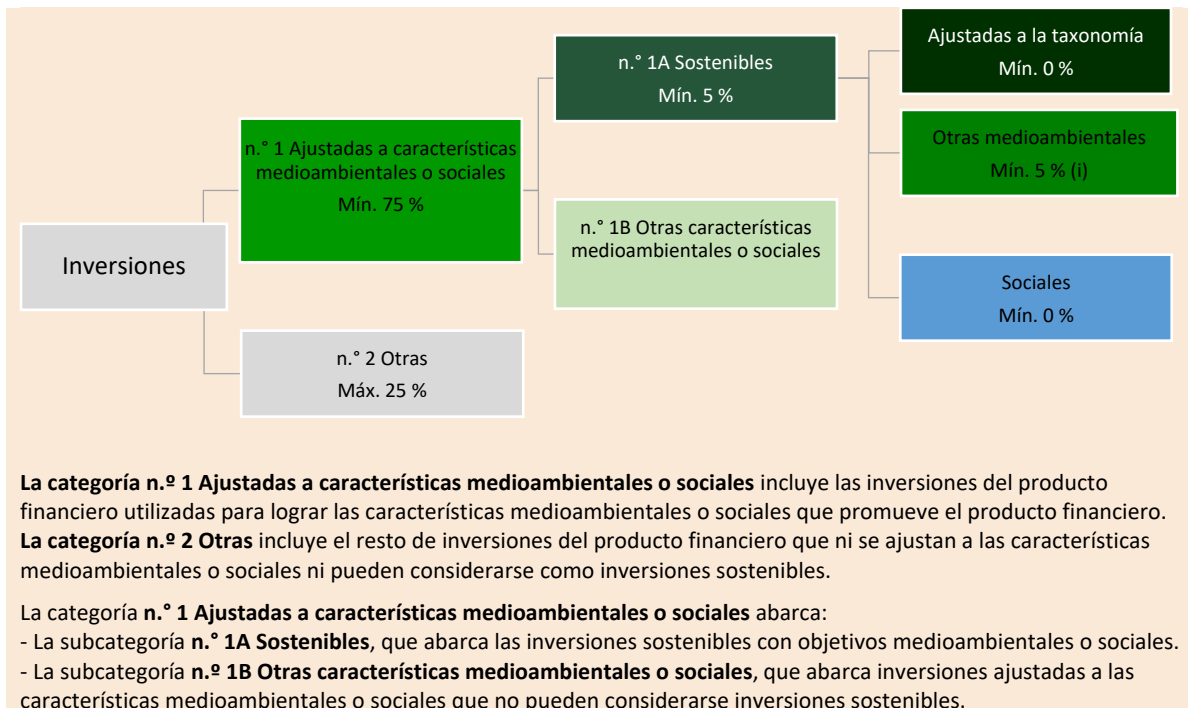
Inversiones

n.° 1 Ajustadas a características medioambientales o sociales
Mín. 75 %

n.° 2 Otras
Máx. 25 %

n.° 1A Sostenibles
Mín. 5 %

n.° 1B Otras características medioambientales o sociales

Ajustadas a la taxonomía
Mín. 0 %

Otras medioambientales
Mín. 5 % (i)

Sociales
Mín. 0 %

**La categoría n.º 1 Ajustadas a características medioambientales o sociales** incluye las inversiones del producto financiero utilizadas para lograr las características medioambientales o sociales que promueve el producto financiero.
**La categoría n.º 2 Otras** incluye el resto de inversiones del producto financiero que ni se ajustan a las características medioambientales o sociales ni pueden considerarse como inversiones sostenibles.

La categoría **n.° 1 Ajustadas a características medioambientales o sociales** abarca:
- La subcategoría **n.° 1A Sostenibles**, que abarca las inversiones sostenibles con objetivos medioambientales o sociales.
- La subcategoría **n.º 1B Otras características medioambientales o sociales**, que abarca inversiones ajustadas a las características medioambientales o sociales que no pueden considerarse inversiones sostenibles.